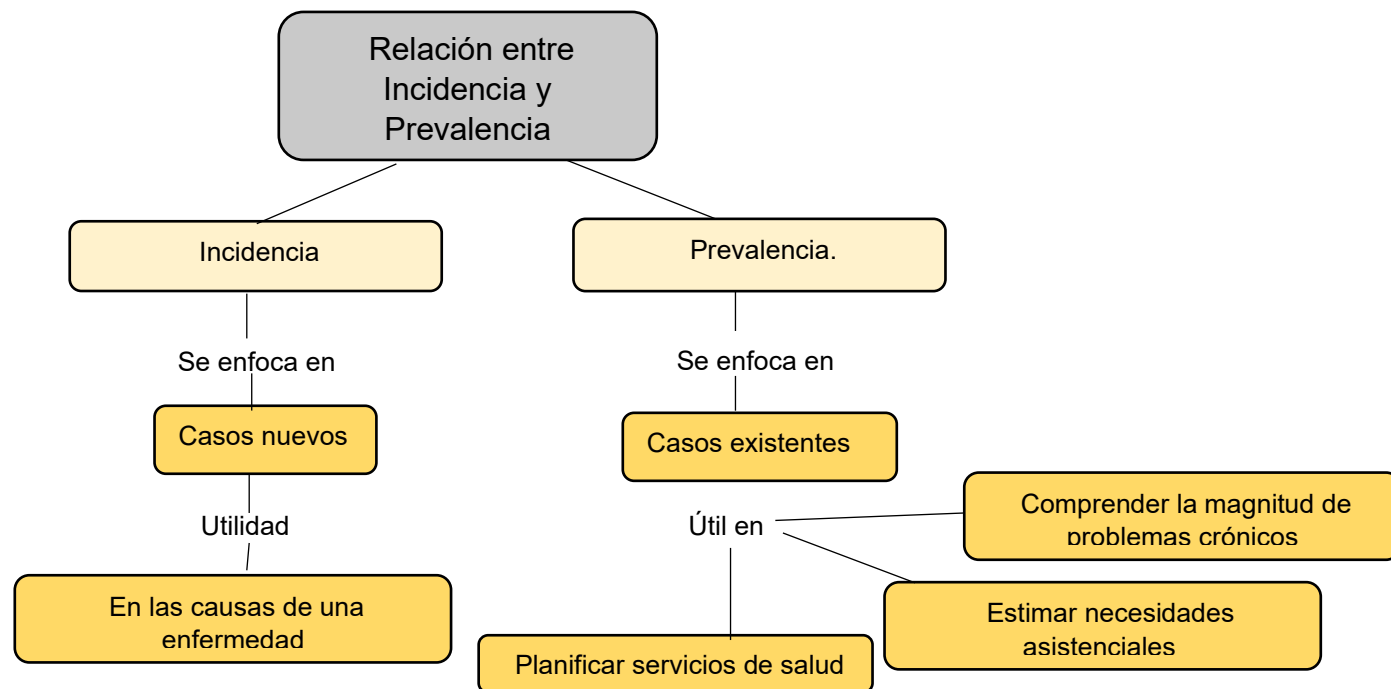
Relación entre Incidencia y Prevalencia

Incidencia

Se enfoca en

Casos nuevos

Utilidad

En las causas de una enfermedad

Prevalencia.

Se enfoca en

Casos existentes

Útil en

Comprender la magnitud de problemas crónicos

Estimar necesidades asistenciales

Planificar servicios de salud